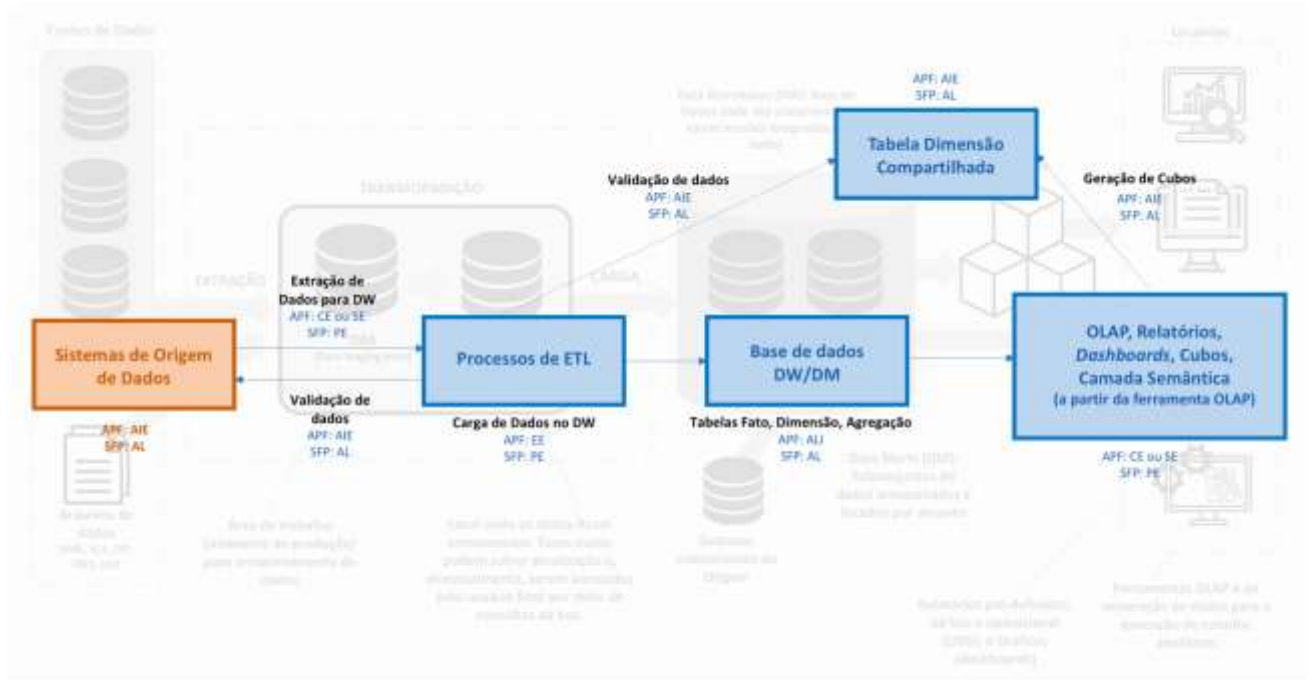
APF: AIE
SFP: AL

Tabela Dimensão Compartilhada

Validação de dados
APF: AIE
SFP: AL

Geração de Cubos
APF: AIE
SFP: AL

Extração de Dados para DW
APF: CE ou SE
SFP: PE

Sistemas de Origem de Dados

Processos de ETL

Base de dados DW/DM

OLAP, Relatórios, *Dashboards*, Cubos, Camada Semântica
(a partir da ferramenta OLAP)

APF: AIE
SFP: AL

Validação de dados
APF: AIE
SFP: AL

Carga de Dados no DW
APF: EE
SFP: PE

Tabelas Fato, Dimensão, Agregação
APF: ALI
SFP: AL

APF: CE ou SE
SFP: PE